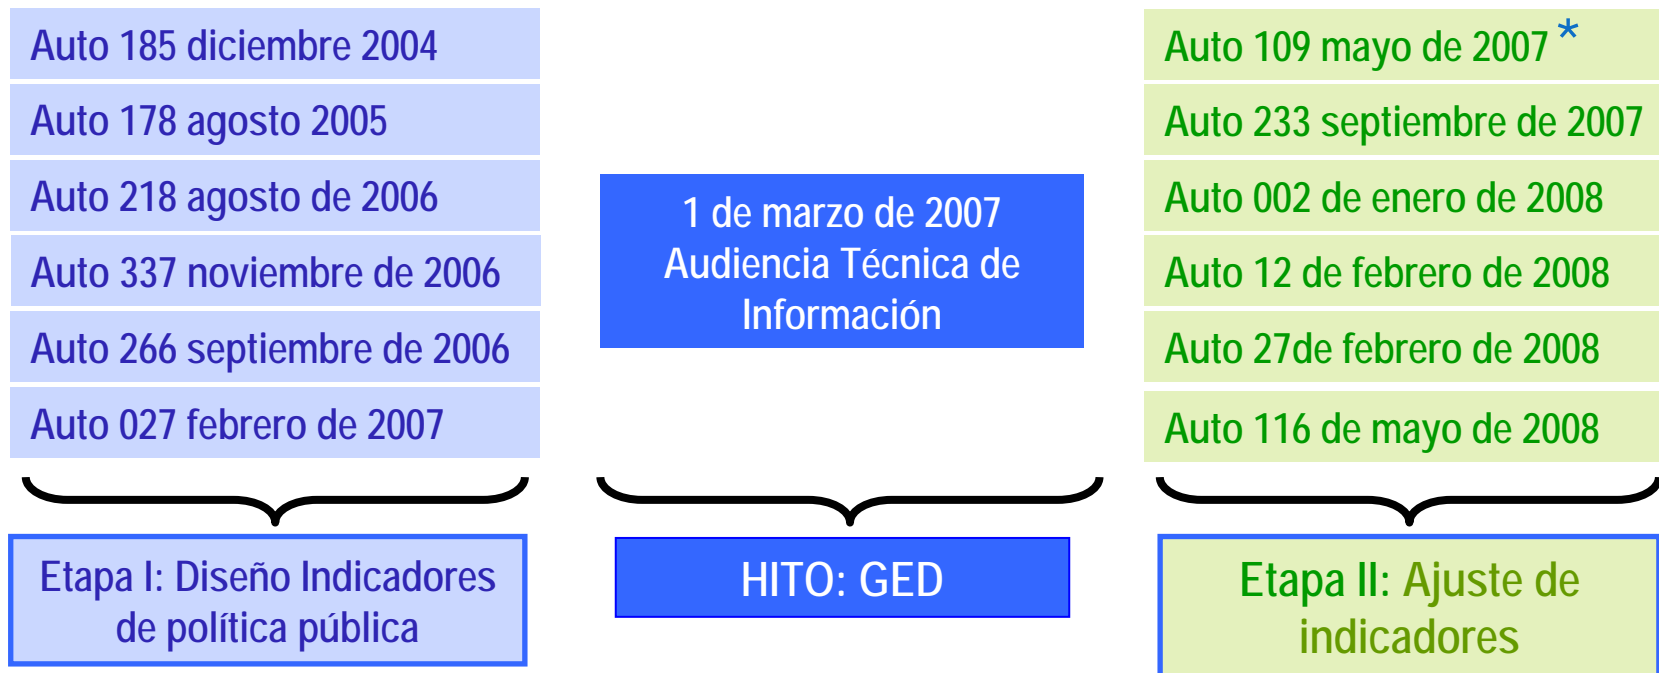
Auto 185 diciembre 2004

Auto 178 agosto 2005

Auto 218 agosto de 2006

Auto 337 noviembre de 2006

Auto 266 septiembre de 2006

Auto 027 febrero de 2007

Etapa I: Diseño Indicadores de política pública

1 de marzo de 2007 Audiencia Técnica de Información

HITO: GED

Auto 109 mayo de 2007 *

Auto 233 septiembre de 2007

Auto 002 de enero de 2008

Auto 12 de febrero de 2008

Auto 27de febrero de 2008

Auto 116 de mayo de 2008

Etapa II: Ajuste de indicadores